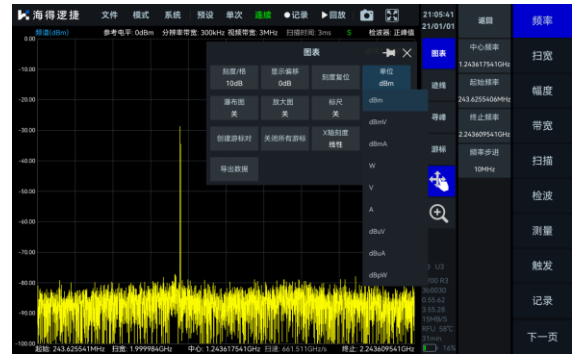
海得逻捷 文件 模式 系统 预设 单次 连续 ● 记录 ▶回放

21:05:41
21/01/01

频谱(dBm) 参考电平: 0dBm 分辨率带宽: 300kHz 视频带宽: 3MHz 扫描时间: 3ms S 检波器: 正峰值

0.00
-10.00
-20.00
-30.00
-40.00
-50.00
-60.00
-70.00
-80.00
-90.00
-100.00

图表

| 刻度/格 10dB | 显示偏移 0dB | 刻度复位 | 单位 dBm |
|---|---|---|---|
| 瀑布图 关 | 放大图 关 | 标尺 关 | |
| 创建游标对 | 关闭所有游标 | X轴刻度 线性 | |
| 导出数据 | | | |

dBm
dBmV
dBmA
W
V
A
dBuV
dBuA
dBpW

图表
迹线
寻峰
游标

返回
中心频率 1.243617541GHz
起始频率 243.6255406MHz
终止频率 2.243609541GHz
频率步进 10MHz

频率
扫宽
幅度
带宽
扫描
检波
测量
触发
记录
下一页

U3
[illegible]
0.55.62
3.55.28
10MB/S
RFU: 58°C
31min
16%

起始: 243.625541MHz 扫宽: 1.999984GHz 中心: 1.243617541GHz 扫描: 661.511GHz/s 终止: 2.243609541GHz